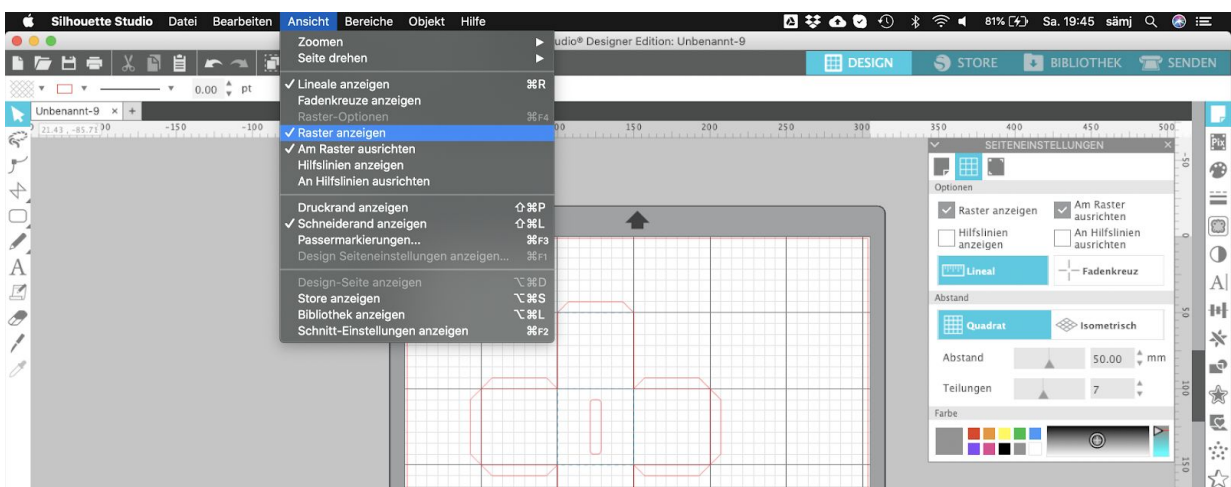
Silhouette Studio Datei Bearbeiten Ansicht Bereiche Objekt Hilfe

81% Sa. 19:45 sämj

udio® Designer Edition: Unbenannt-9

DESIGN STORE BIBLIOTHEK SENDEN

0.00 pt

Unbenannt-9 × +

21.43 , -85.71

Zoomen
Seite drehen

✓ Lineale anzeigen ⌘R
Fadenkreuze anzeigen
Raster-Optionen ⌘F4
✓ Raster anzeigen ⌘G
✓ Am Raster ausrichten
Hilfslinien anzeigen
An Hilfslinien ausrichten

Druckrand anzeigen ⇧⌘P
✓ Schneiderand anzeigen ⇧⌘L
Passermarkierungen... ⌘F3
Design Seiteneinstellungen anzeigen... ⌘F1

Design-Seite anzeigen ⌥⌘D
Store anzeigen ⌥⌘S
Bibliothek anzeigen ⌥⌘L
Schnitt-Einstellungen anzeigen ⌘F2

SEITENEINSTELLUNGEN

Optionen

Raster anzeigen
Am Raster ausrichten
Hilfslinien anzeigen
An Hilfslinien ausrichten

Lineal
Fadenkreuz

Abstand

Quadrat
Isometrisch

Abstand 50.00 mm

Teilungen 7

Farbe